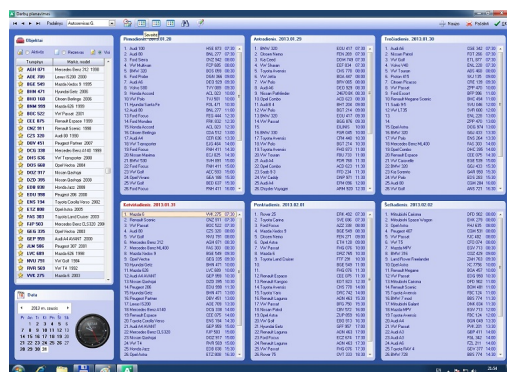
Darbų planavimas

Padalinys: Automechanikai G

Savaitė

Ekipažai

Aktyvūs

Rezervuoti

Visi

Pirmadienis 2013.01.28

Antradienis 2013.01.29

Trečiadienis 2013.01.30

Ketvirtadienis 2013.01.31

Penktadienis 2013.02.01

Šeštadienis 2013.02.02

Data

2013 m. sausis

Pr An Tr Kt Pn Še Sk

1 2 3 4 5 6

7 8 9 10 11 12 13

14 15 16 17 18 19 20

21 22 23 24 25 26 27

28 29 30 31

Paieška

Pridėti

Darbai

21:34